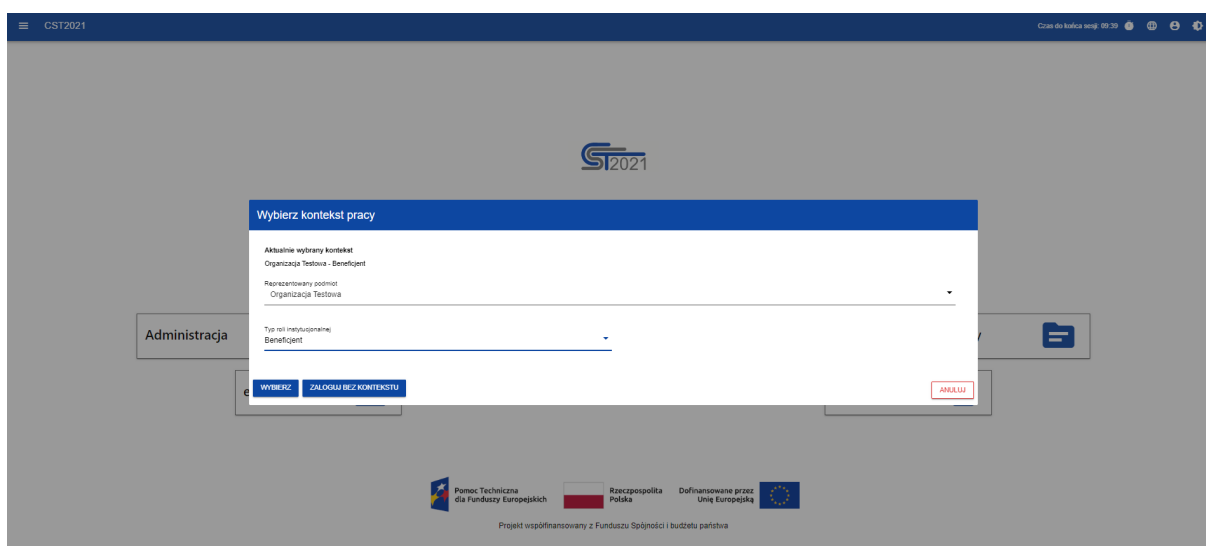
CST2021

Czas do końca sesji: 09:39

ST2021

Wybierz kontekst pracy

Aktualnie wybrany kontekst
Organizacja Testowa - Beneficjent

Reprezentowany podmiot
Organizacja Testowa

Typ roli instytucjonalnej
Beneficjent

WYBIERZ ZALOGUJ BEZ KONTEKSTU ANULUJ

Administracja

e

Pomoc Techniczna dla Funduszy Europejskich

Rzeczpospolita Polska

Dofinansowane przez Unię Europejską

Projekt współfinansowany z Funduszu Spójności i budżetu państwa